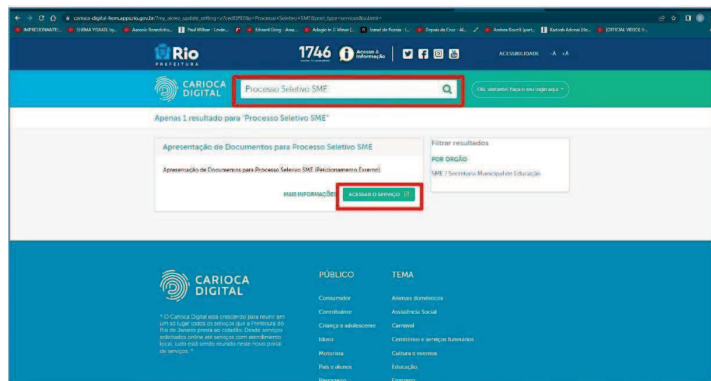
Rio
PREFEITURA

1746 Acesso à Informação

ACESSIBILIDADE -A +A

CARIOCA DIGITAL

Processo Seletivo SME

Olá, cidadão! Faça o seu login aqui

Apenas 1 resultado para "Processo Seletivo SME"

Apresentação de Documentos para Processo Seletivo SME

Apresentação de Documentos para Processo Seletivo SME (Peticionamento Externo)

MAIS INFORMAÇÕES

ACESSAR O SERVIÇO

Filtrar resultados

POR ORGÃO

SME / Secretaria Municipal de Educação

CARIOCA DIGITAL

"O Carioca Digital está crescendo para reunir em um só lugar todos os serviços que a Prefeitura do Rio de Janeiro presta ao cidadão. Desde serviços solicitados online até serviços com atendimento local, tudo está sendo reunido neste novo portal de serviços."

PÚBLICO

Consumidor
Contribuinte
Criança e adolescente
Idoso
Motorista
Pais e alunos
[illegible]

TEMA

Animais domésticos
Assistência Social
Carnaval
Cemitérios e serviços funerários
Cultura e eventos
Educação
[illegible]